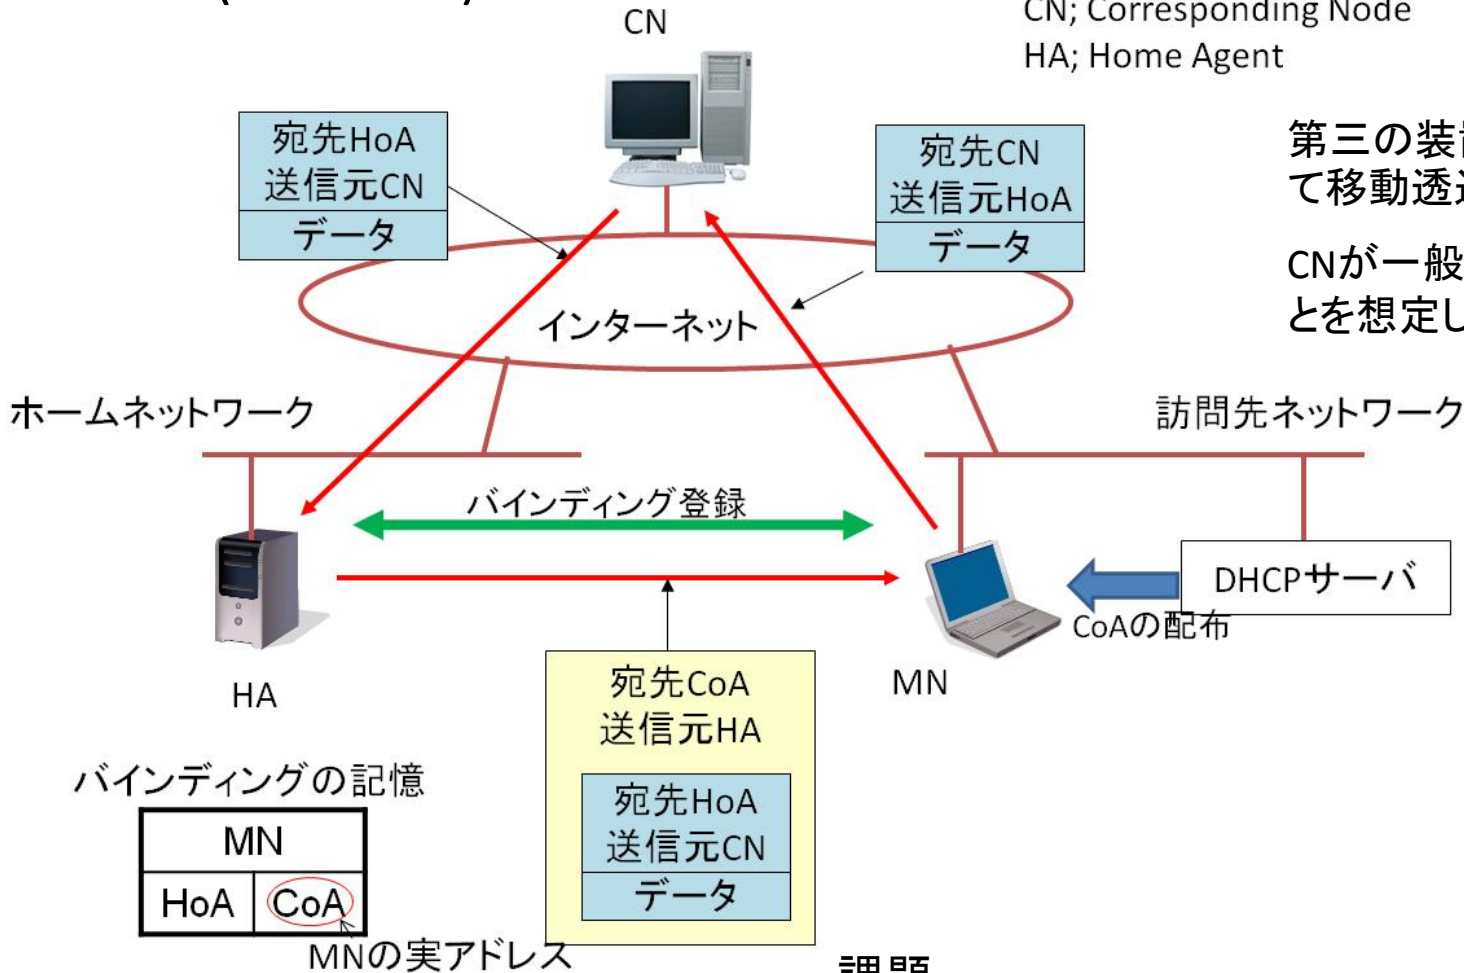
CN

CN; Corresponding Node
HA; Home Agent

第三の装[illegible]
て移動透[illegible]

CNが一般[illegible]
とを想定し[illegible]

宛先HoA
送信元CN
データ

宛先CN
送信元HoA
データ

インターネット

ホームネットワーク

訪問先ネットワーク

バインディング登録

HA

MN

DHCPサーバ

CoAの配布

宛先CoA
送信元HA

宛先HoA
送信元CN
データ

バインディングの記憶

| MN | |
|---|---|
| HoA | CoA |

MNの実アドレス

課題